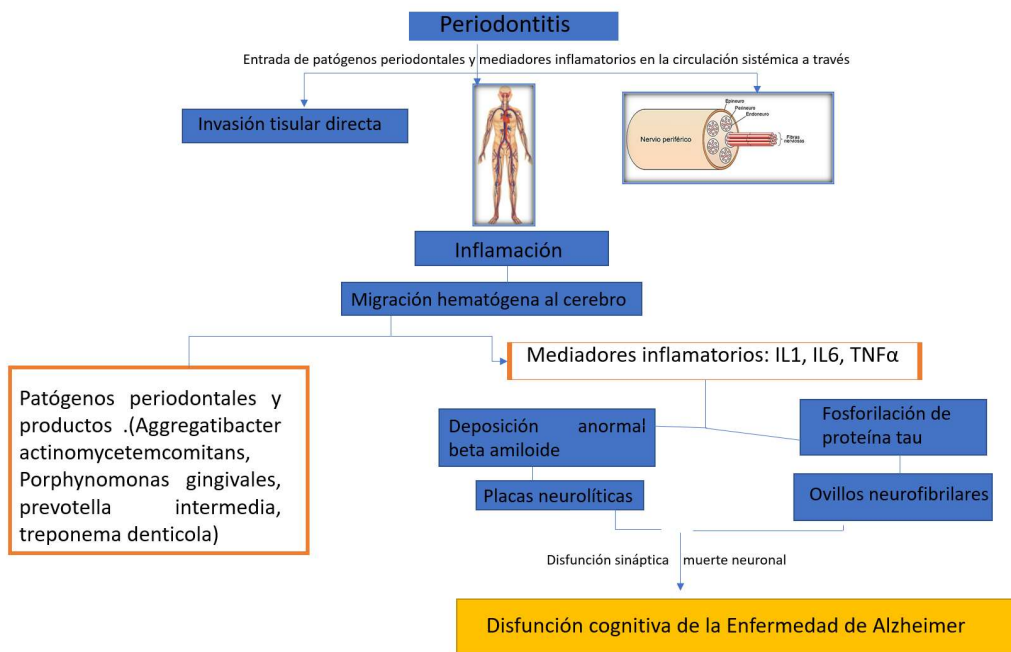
Periodontitis

Entrada de patógenos periodontales y mediadores inflamatorios en la circulación sistémica a través

Invasión tisular directa

Epineuro
Perineuro
Endoneuro
Nervio periférico
Fibras nerviosas

Inflamación

Migración hematógena al cerebro

Patógenos periodontales y productos .(Aggregatibacter actinomycetemcomitans, Porphynomonas gingivales, prevotella intermedia, treponema denticola)

Mediadores inflamatorios: IL1, IL6, TNFα

Deposición anormal beta amiloide

Fosforilación de proteína tau

Placas neurolíticas

Ovillos neurofibrilares

Disfunción sináptica muerte neuronal

Disfunción cognitiva de la Enfermedad de Alzheimer